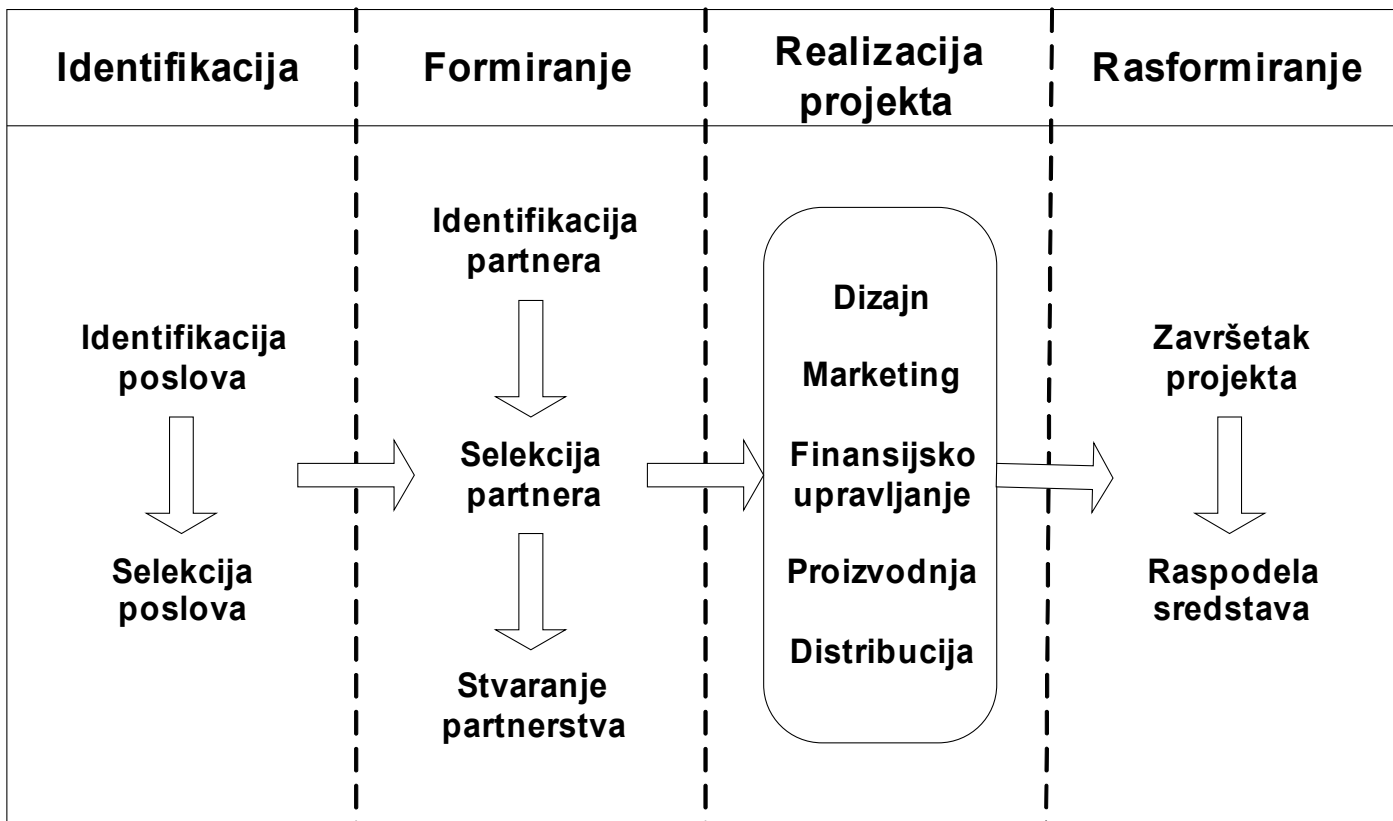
Identifikacija

Formiranje

Realizacija projekta

Rasformiranje

Identifikacija poslova

Selekcija poslova

Identifikacija partnera

Selekcija partnera

Stvaranje partnerstva

Dizajn

Marketing

Finansijsko upravljanje

Proizvodnja

Distribucija

Završetak projekta

Raspodela sredstava